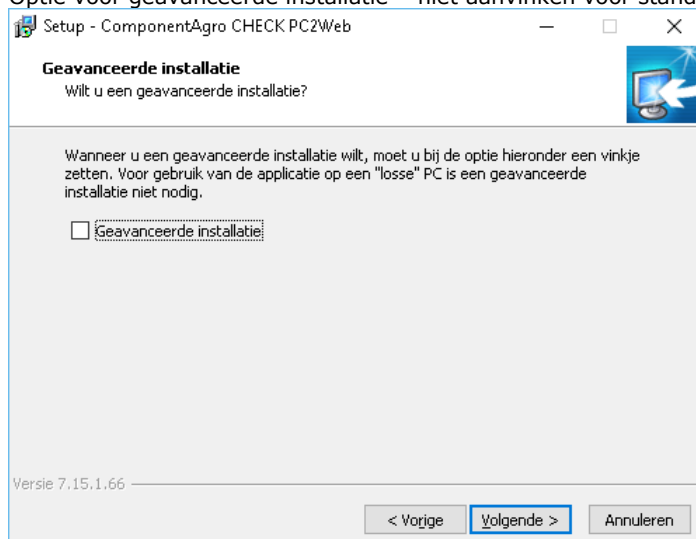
Optie voor geavanceerde installatie – niet aanvinken voor stand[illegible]

Setup - ComponentAgro CHECK PC2Web

Geavanceerde installatie
Wilt u een geavanceerde installatie?

Wanneer u een geavanceerde installatie wilt, moet u bij de optie hieronder een vinkje zetten. Voor gebruik van de applicatie op een "losse" PC is een geavanceerde installatie niet nodig.

Geavanceerde installatie

Versie 7.15.1.66

< Vorige
Volgende >
Annuleren